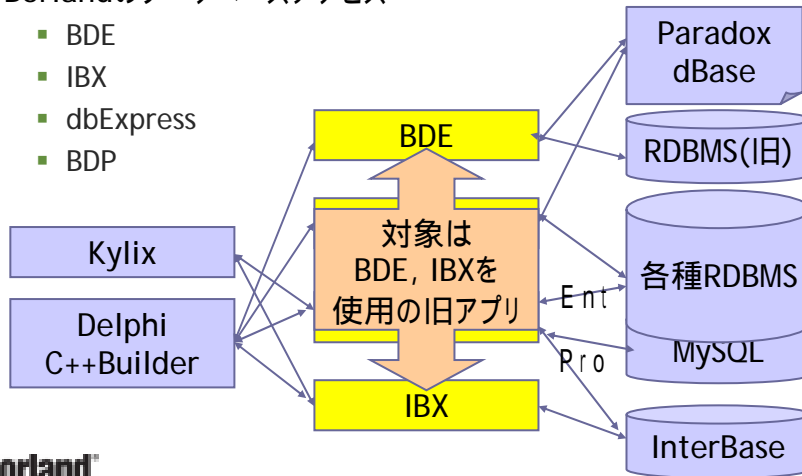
Borlandのデータベースアクセス

- BDE
- IBX
- dbExpress
- BDP

Paradox
dBase

BDE

RDBMS(旧)

対象は
BDE, IBXを
使用の旧アプリ

Kylix

各種RDBMS

Ent

Delphi
C++Builder

MySQL

Pro

IBX

InterBase

orland